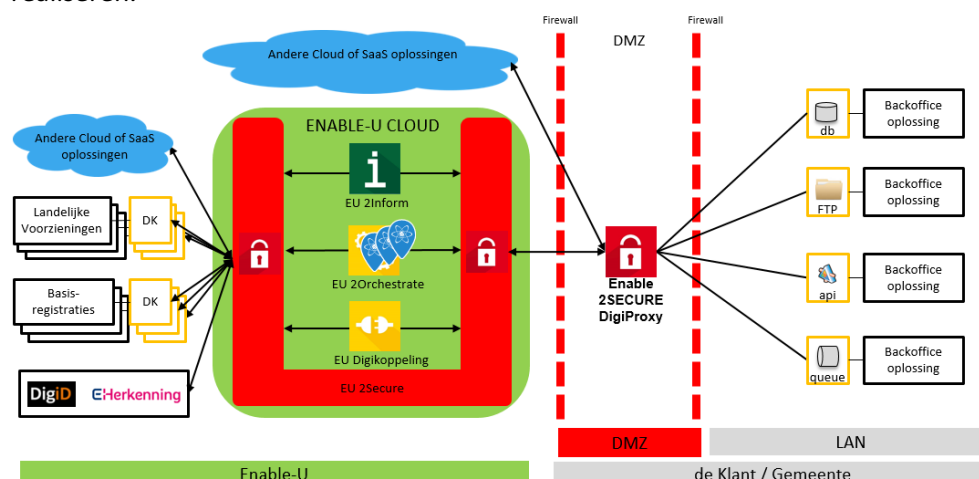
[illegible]

Firewall

Firewall

DMZ

Andere Cloud of SaaS oplossingen

ENABLE-U CLOUD

Andere Cloud of SaaS oplossingen

i

EU 2Inform

Landelijke Voorzieningen

DK

EU 2Orchestrate

Basis-registraties

DK

EU Digikoppeling

EU 2Secure

DigiD

eHerkenning

Enable 2SECURE DigiProxy

db

Backoffice oplossing

FTP

Backoffice oplossing

api

Backoffice oplossing

queue

Backoffice oplossing

DMZ

LAN

Enable-U

de Klant / Gemeente